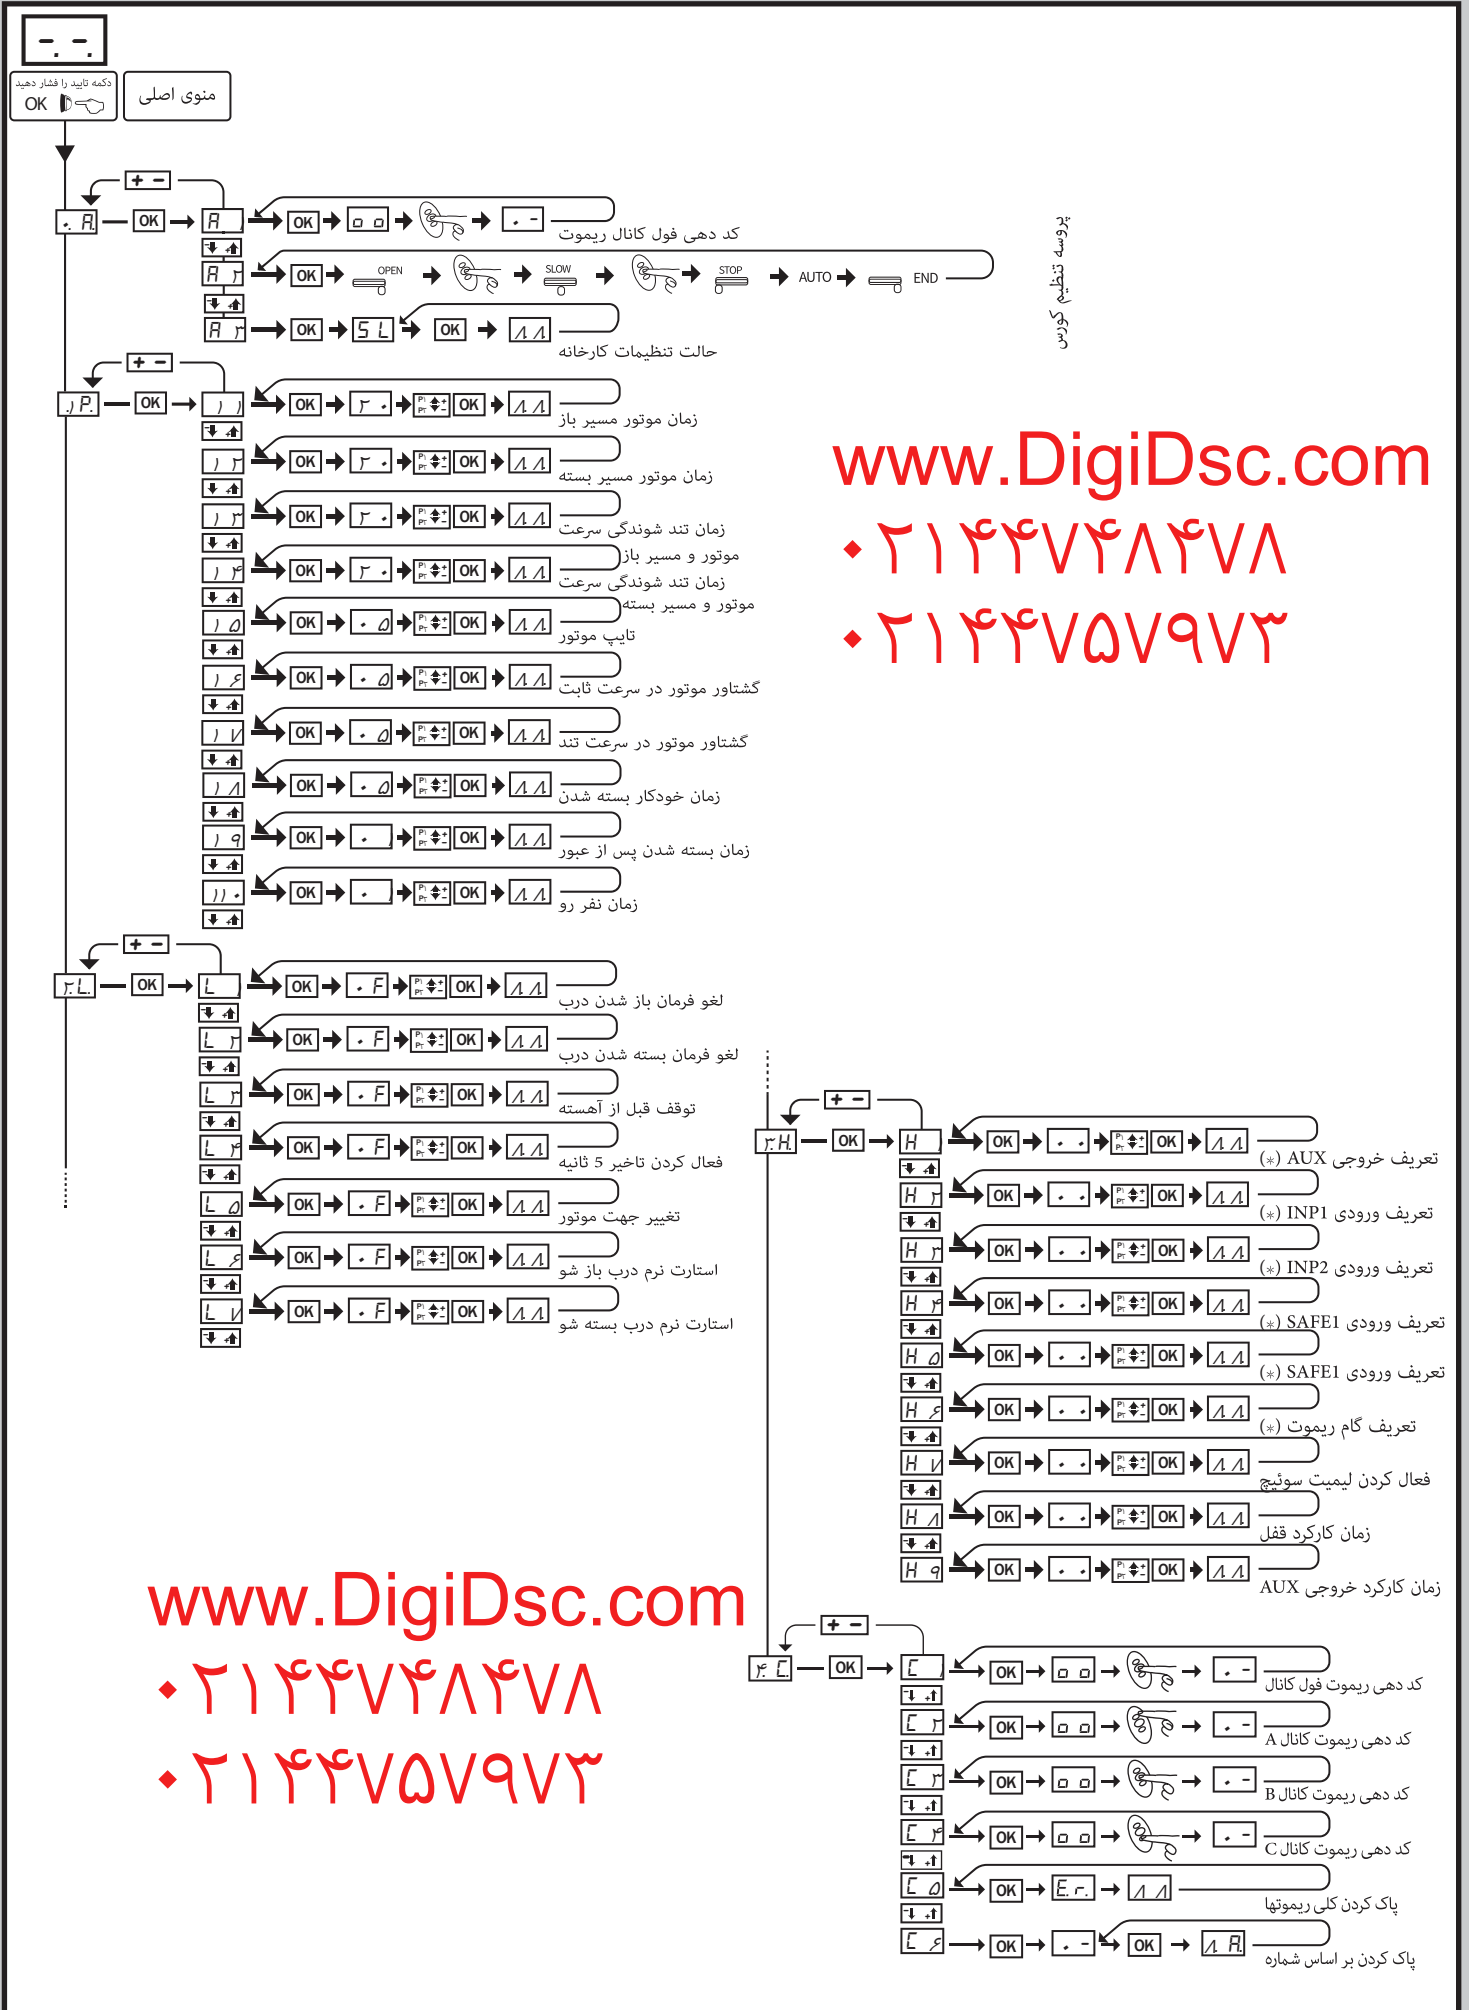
-. -.

دکمه تایید را فشار دهید OK

منوی اصلی

+ −

. A — OK → A ۱ → OK → ◻◻ → → . − کد دهی فول کانال ریموت

A ۲ → OK → OPEN → → SLOW → → STOP → AUTO → END

A ۳ → OK → SL → OK → ۸۸ حالت تنظیمات کارخانه

پروسه تنظیم کورس

+ −

۱P. — OK → ۱ ۱ → OK → ۳ . → OK → ۸۸ زمان موتور مسیر باز

۱ ۲ → OK → ۳ . → OK → ۸۸ زمان موتور مسیر بسته

۱ ۳ → OK → ۳ . → OK → ۸۸ زمان تند شوندگی سرعت موتور و مسیر باز

۱ ۴ → OK → ۳ . → OK → ۸۸ زمان تند شوندگی سرعت موتور و مسیر بسته

۱ ۵ → OK → . ۵ → OK → ۸۸ تایپ موتور

۱ ۶ → OK → . ۵ → OK → ۸۸ گشتاور موتور در سرعت ثابت

۱ ۷ → OK → . ۵ → OK → ۸۸ گشتاور موتور در سرعت تند

۱ ۸ → OK → . ۵ → OK → ۸۸ زمان خودکار بسته شدن

۱ ۹ → OK → . → OK → ۸۸ زمان بسته شدن پس از عبور

۱۱ . → OK → . → OK → ۸۸ زمان نفر رو

www.DigiDsc.com
۰۲۱۴۴۷۴۸۴۷۸
۰۲۱۴۴۷۵۷۹۷۳

+ −

۲L. — OK → L → OK → . F → OK → ۸۸ لغو فرمان باز شدن درب

L ۲ → OK → . F → OK → ۸۸ لغو فرمان بسته شدن درب

L ۳ → OK → . F → OK → ۸۸ توقف قبل از آهسته

L ۴ → OK → . F → OK → ۸۸ لغو کردن تاخیر 5 ثانیه

L ۵ → OK → . F → OK → ۸۸ تغییر جهت موتور

L ۶ → OK → . F → OK → ۸۸ استارت نرم درب باز شو

L ۷ → OK → . F → OK → ۸۸ استارت نرم درب بسته شو

+ −

۳H. — OK → H → OK → . . → OK → ۸۸ تعریف خروجی AUX (*)

H ۲ → OK → . . → OK → ۸۸ تعریف ورودی INP1 (*)

H ۳ → OK → . . → OK → ۸۸ تعریف ورودی INP2 (*)

H ۴ → OK → . . → OK → ۸۸ تعریف ورودی SAFE1 (*)

H ۵ → OK → . . → OK → ۸۸ تعریف ورودی SAFE1 (*)

H ۶ → OK → . . → OK → ۸۸ تعریف گام ریموت (*)

H ۷ → OK → . . → OK → ۸۸ فعال کردن لیمیت سوئیچ

H ۸ → OK → . . → OK → ۸۸ زمان کارکرد قفل

H ۹ → OK → . . → OK → ۸۸ زمان کارکرد خروجی AUX

www.DigiDsc.com
۰۲۱۴۴۷۴۸۴۷۸
۰۲۱۴۴۷۵۷۹۷۳

+ −

۴C. — OK → C → OK → ◻◻ → → . − کد دهی ریموت فول کانال

C ۲ → OK → ◻◻ → → . − کد دهی ریموت کانال A

C ۳ → OK → ◻◻ → → . − کد دهی ریموت کانال B

C ۴ → OK → ◻◻ → → . − کد دهی ریموت کانال C

C ۵ → OK → Er. → ۸۸ پاک کردن کلی ریموتها

C ۶ → OK → . − → OK → ۸A پاک کردن بر اساس شماره